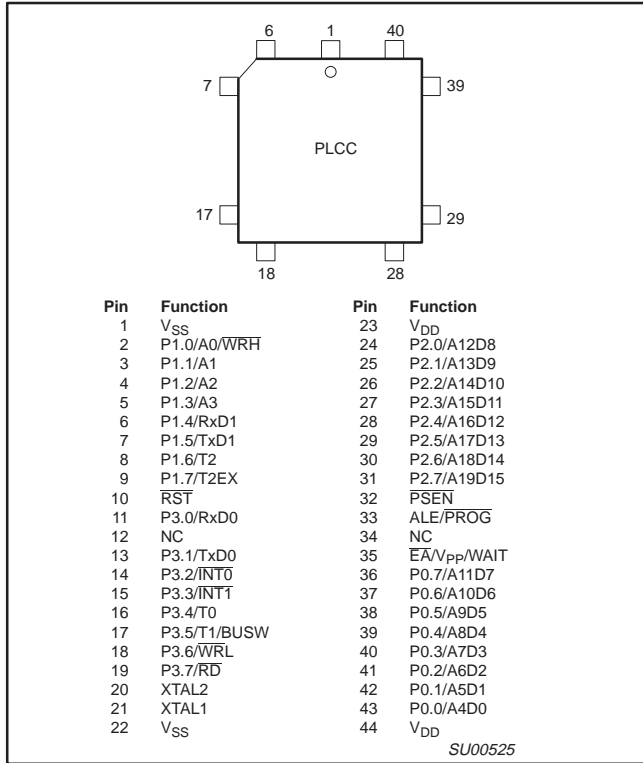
6 1 40

7 39

PLCC

17 29

18 28

| Pin | Function | Pin | Function |
|---|---|---|---|
| 1 | $V_{SS}$ | 23 | $V_{DD}$ |
| 2 | P1.0/A0/$\overline{WRH}$ | 24 | P2.0/A12D8 |
| 3 | P1.1/A1 | 25 | P2.1/A13D9 |
| 4 | P1.2/A2 | 26 | P2.2/A14D10 |
| 5 | P1.3/A3 | 27 | P2.3/A15D11 |
| 6 | P1.4/RxD1 | 28 | P2.4/A16D12 |
| 7 | P1.5/TxD1 | 29 | P2.5/A17D13 |
| 8 | P1.6/T2 | 30 | P2.6/A18D14 |
| 9 | P1.7/T2EX | 31 | P2.7/A19D15 |
| 10 | $\overline{RST}$ | 32 | $\overline{PSEN}$ |
| 11 | P3.0/RxD0 | 33 | ALE/$\overline{PROG}$ |
| 12 | NC | 34 | NC |
| 13 | P3.1/TxD0 | 35 | $\overline{EA}$/$V_{PP}$/WAIT |
| 14 | P3.2/$\overline{INT0}$ | 36 | P0.7/A11D7 |
| 15 | P3.3/$\overline{INT1}$ | 37 | P0.6/A10D6 |
| 16 | P3.4/T0 | 38 | P0.5/A9D5 |
| 17 | P3.5/T1/BUSW | 39 | P0.4/A8D4 |
| 18 | P3.6/$\overline{WRL}$ | 40 | P0.3/A7D3 |
| 19 | P3.7/$\overline{RD}$ | 41 | P0.2/A6D2 |
| 20 | XTAL2 | 42 | P0.1/A5D1 |
| 21 | XTAL1 | 43 | P0.0/A4D0 |
| 22 | $V_{SS}$ | 44 | $V_{DD}$ |

SU00525